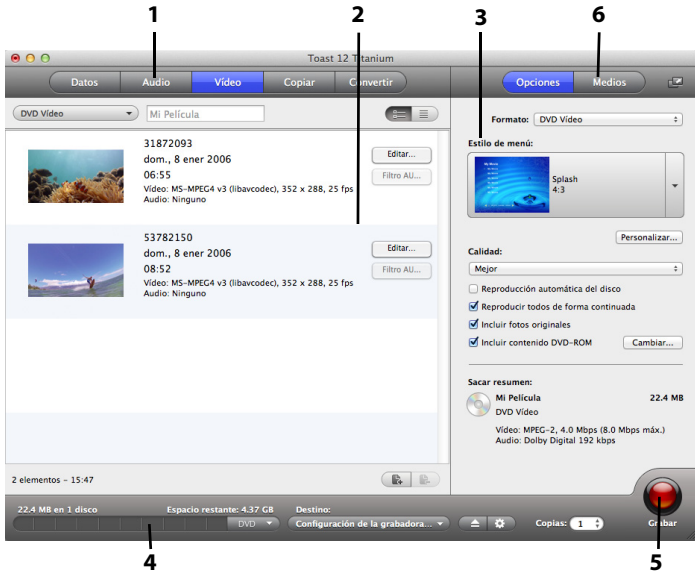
1
2
3
6
Toast 12 Titanium
Datos
Audio
Vídeo
Copiar
Convertir
Opciones
Medios
DVD Vídeo
Mi Película
31872093
dom., 8 ener 2006
06:55
Vídeo: MS-MPEG4 v3 (libavcodec), 352 x 288, 25 fps
Audio: Ninguno
Editar...
Filtro AU...
53782150
dom., 8 ener 2006
08:52
Vídeo: MS-MPEG4 v3 (libavcodec), 352 x 288, 25 fps
Audio: Ninguno
Editar...
Filtro AU...
Formato: DVD Vídeo
Estilo de menú:
Mi Movie
Splash
4:3
Personalizar...
Calidad:
Mejor
Reproducción automática del disco
Reproducir todos de forma continuada
Incluir fotos originales
Incluir contenido DVD-ROM
Cambiar...
Sacar resumen:
Mi Película
22.4 MB
DVD Vídeo
Vídeo: MPEG-2, 4.0 Mbps (8.0 Mbps máx.)
Audio: Dolby Digital 192 kbps
2 elementos - 15:47
22.4 MB en 1 disco
Espacio restante: 4.37 GB
DVD
Destino:
Configuración de la grabadora...
Copias: 1
Grabar
4
5